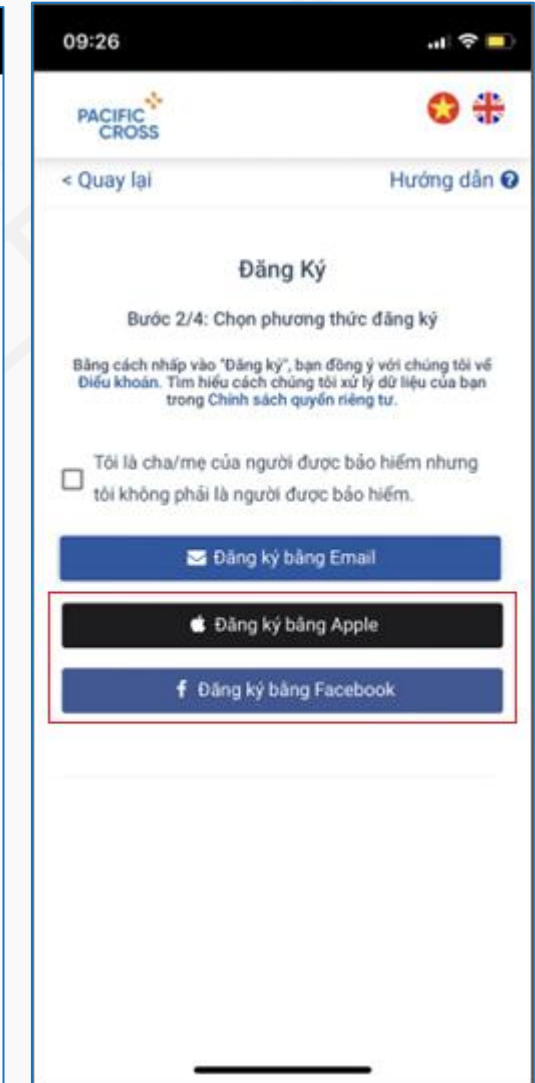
09:26

PACIFIC CROSS

< Quay lại

Hướng dẫn

Đăng Ký

Bước 2/4: Chọn phương thức đăng ký

Bằng cách nhấp vào "Đăng ký", bạn đồng ý với chúng tôi về Điều khoản. Tìm hiểu cách chúng tôi xử lý dữ liệu của bạn trong Chính sách quyền riêng tư.

Tôi là cha/mẹ của người được bảo hiểm nhưng tôi không phải là người được bảo hiểm.

Đăng ký bằng Email

Đăng ký bằng Apple

Đăng ký bằng Facebook